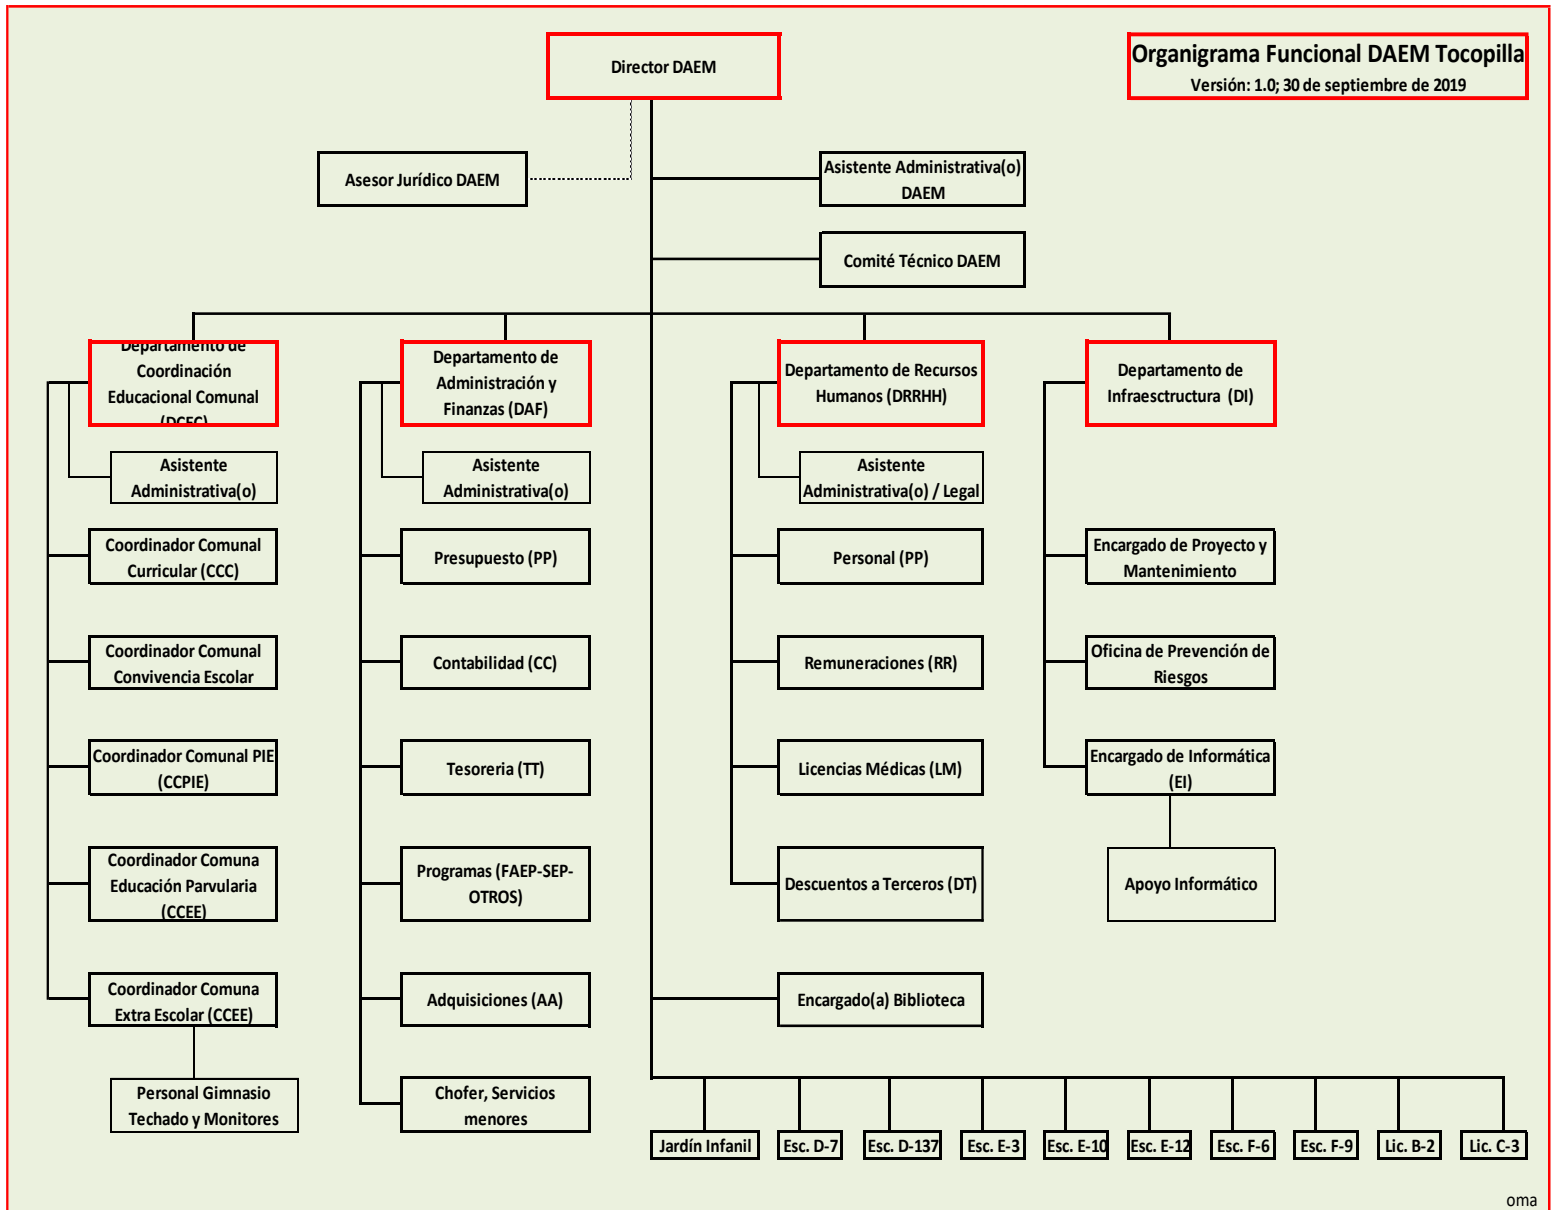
Organigrama Funcional DAEM Tocopilla
Versión: 1.0; 30 de septiembre de 2019

Director DAEM

Asesor Jurídico DAEM

Asistente Administrativa(o) DAEM

Comité Técnico DAEM

Departamento de Coordinación Educacional Comunal (DCEC)

Asistente Administrativa(o)

Coordinador Comunal Curricular (CCC)

Coordinador Comunal Convivencia Escolar

Coordinador Comunal PIE (CCPIE)

Coordinador Comuna Educación Parvularia (CCEE)

Coordinador Comuna Extra Escolar (CCEE)

Personal Gimnasio Techado y Monitores

Departamento de Administración y Finanzas (DAF)

Asistente Administrativa(o)

Presupuesto (PP)

Contabilidad (CC)

Tesoreria (TT)

Programas (FAEP-SEP-OTROS)

Adquisiciones (AA)

Chofer, Servicios menores

Departamento de Recursos Humanos (DRRHH)

Asistente Administrativa(o) / Legal

Personal (PP)

Remuneraciones (RR)

Licencias Médicas (LM)

Descuentos a Terceros (DT)

Encargado(a) Biblioteca

Departamento de Infraestructura (DI)

Encargado de Proyecto y Mantenimiento

Oficina de Prevención de Riesgos

Encargado de Informática (EI)

Apoyo Informático

Jardín Infanil | Esc. D-7 | Esc. D-137 | Esc. E-3 | Esc. E-10 | Esc. E-12 | Esc. F-6 | Esc. F-9 | Lic. B-2 | Lic. C-3

oma